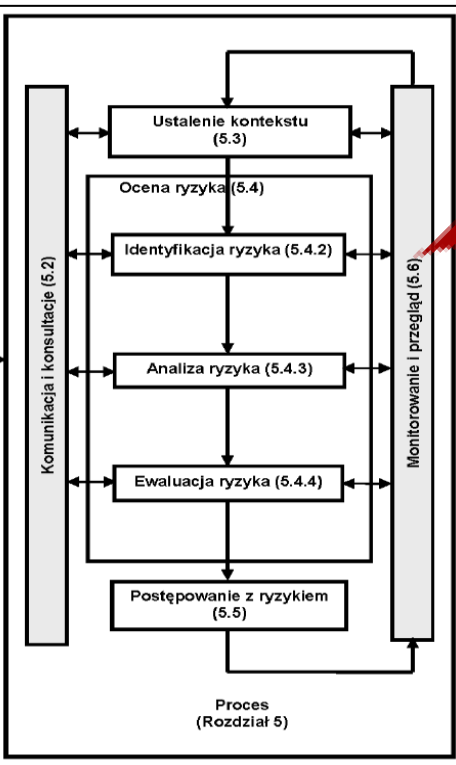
Komunikacja i konsultacje (5.2)

Ustalenie kontekstu (5.3)

Ocena ryzyka (5.4)

Identyfikacja ryzyka (5.4.2)

Analiza ryzyka (5.4.3)

Ewaluacja ryzyka (5.4.4)

Postępowanie z ryzykiem (5.5)

Monitorowanie i przegląd (5.6)

Proces (Rozdział 5)